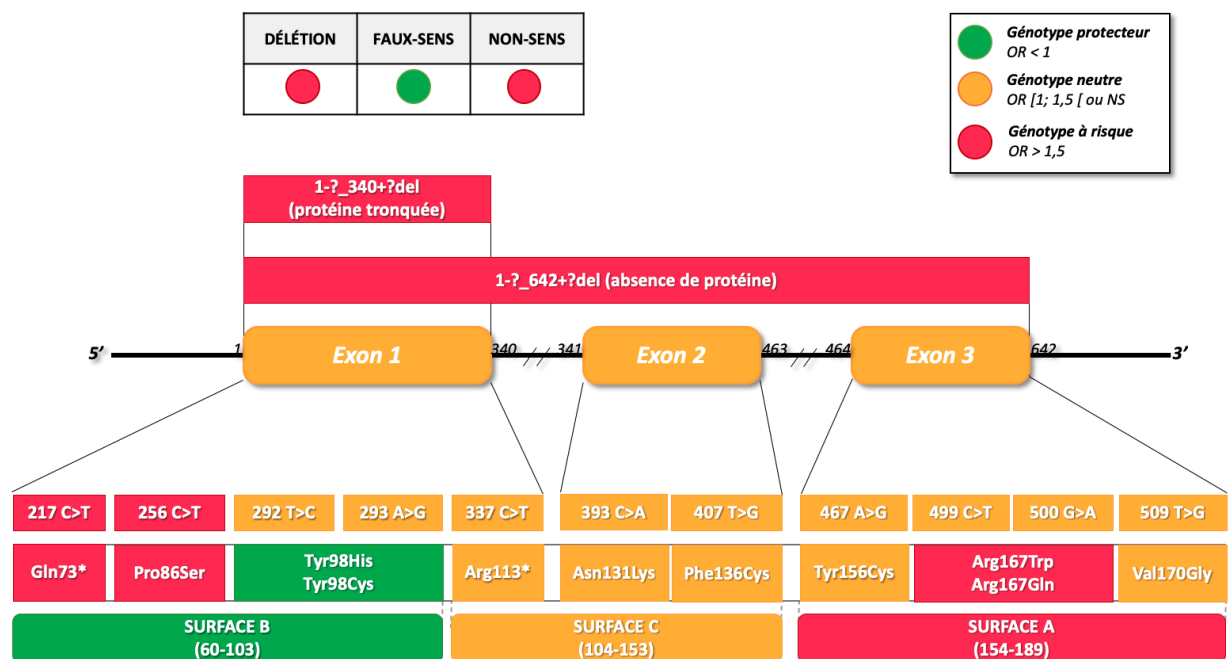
| DÉLETION | FAUX-SENS | NON-SENS |
|---|---|---|
| | | |

Génotype protecteur
OR < 1
Génotype neutre
OR [1; 1,5 [ ou NS
Génotype à risque
OR > 1,5

1-?_340+?del
(protéine tronquée)

1-?_642+?del (absence de protéine)

5' 1 Exon 1 340 341 Exon 2 463 464 Exon 3 642 3'

217 C>T 256 C>T 292 T>C 293 A>G 337 C>T 393 C>A 407 T>G 467 A>G 499 C>T 500 G>A 509 T>G

Gln73* Pro86Ser Tyr98His Tyr98Cys Arg113* Asn131Lys Phe136Cys Tyr156Cys Arg167Trp Arg167Gln Val170Gly

SURFACE B
(60-103)
SURFACE C
(104-153)
SURFACE A
(154-189)